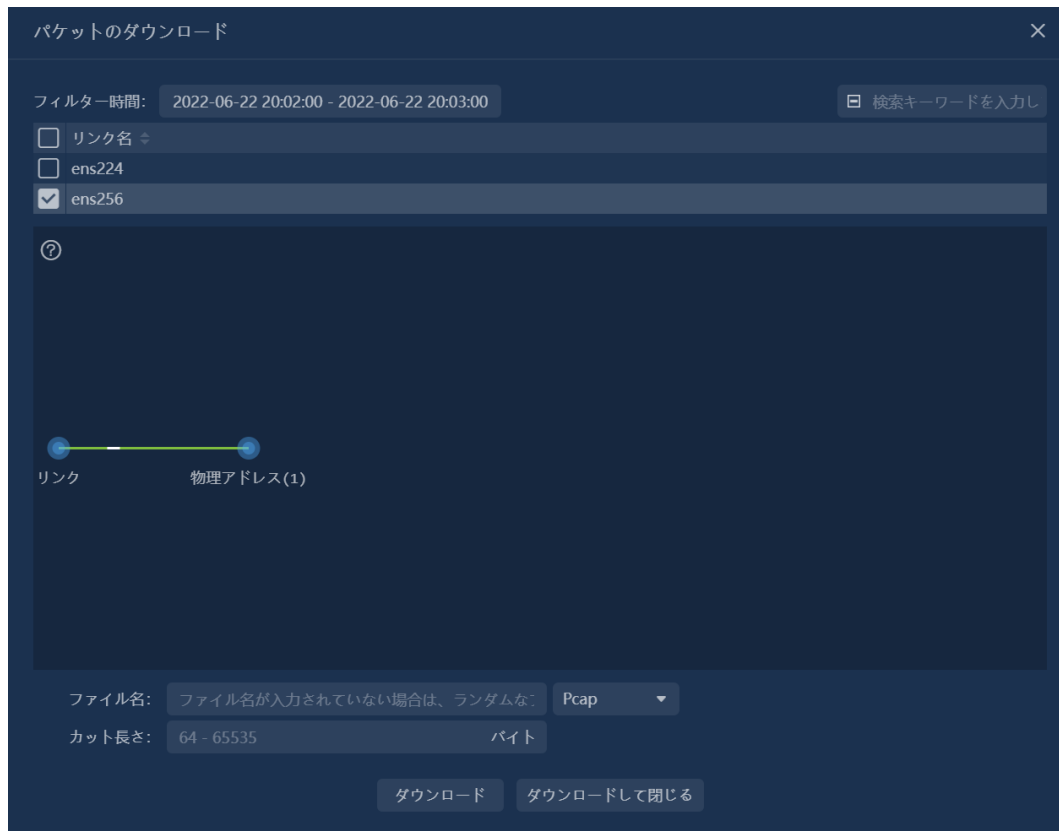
パケットのダウンロード

×

フィルター時間: 2022-06-22 20:02:00 - 2022-06-22 20:03:00

検索キーワードを入力し

リンク名

ens224

ens256

?

リンク

物理アドレス(1)

ファイル名: ファイル名が入力されていない場合は、ランダムな

Pcap

カット長さ: 64 - 65535 バイト

ダウンロード

ダウンロードして閉じる